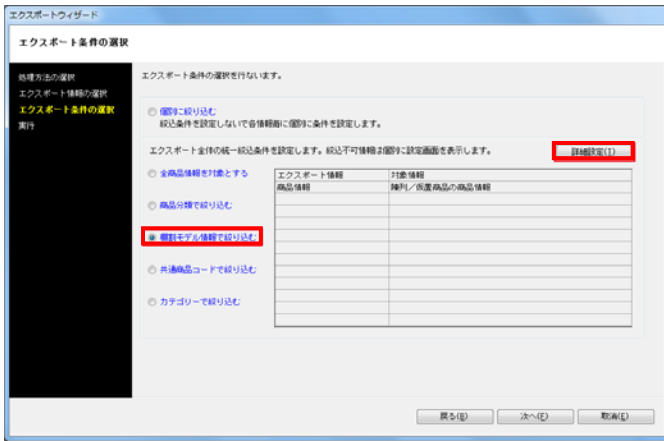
エクスポートウィザード

エクスポート条件の選択

処理方法の選択
エクスポート情報の選択
エクスポート条件の選択
実行

エクスポート条件の選択を行ないます。

個別に絞り込む
絞込条件を設定しないで各情報毎に個別に条件を設定します。

エクスポート全体の統一絞込条件を設定します。絞込不可情報は個別に設定画面を表示します。

詳細設定(I)

全商品情報を対象とする

商品分類で絞り込む

個別モデル情報で絞り込む

共通商品コードで絞り込む

カテゴリーで絞り込む

| エクスポート情報 | 対象情報 |
|---|---|
| 商品情報 | 陳列／仮置商品の商品情報 |
| | |
| | |
| | |
| | |
| | |
| | |
| | |
| | |

戻る(B)　次へ(E)　取消(E)